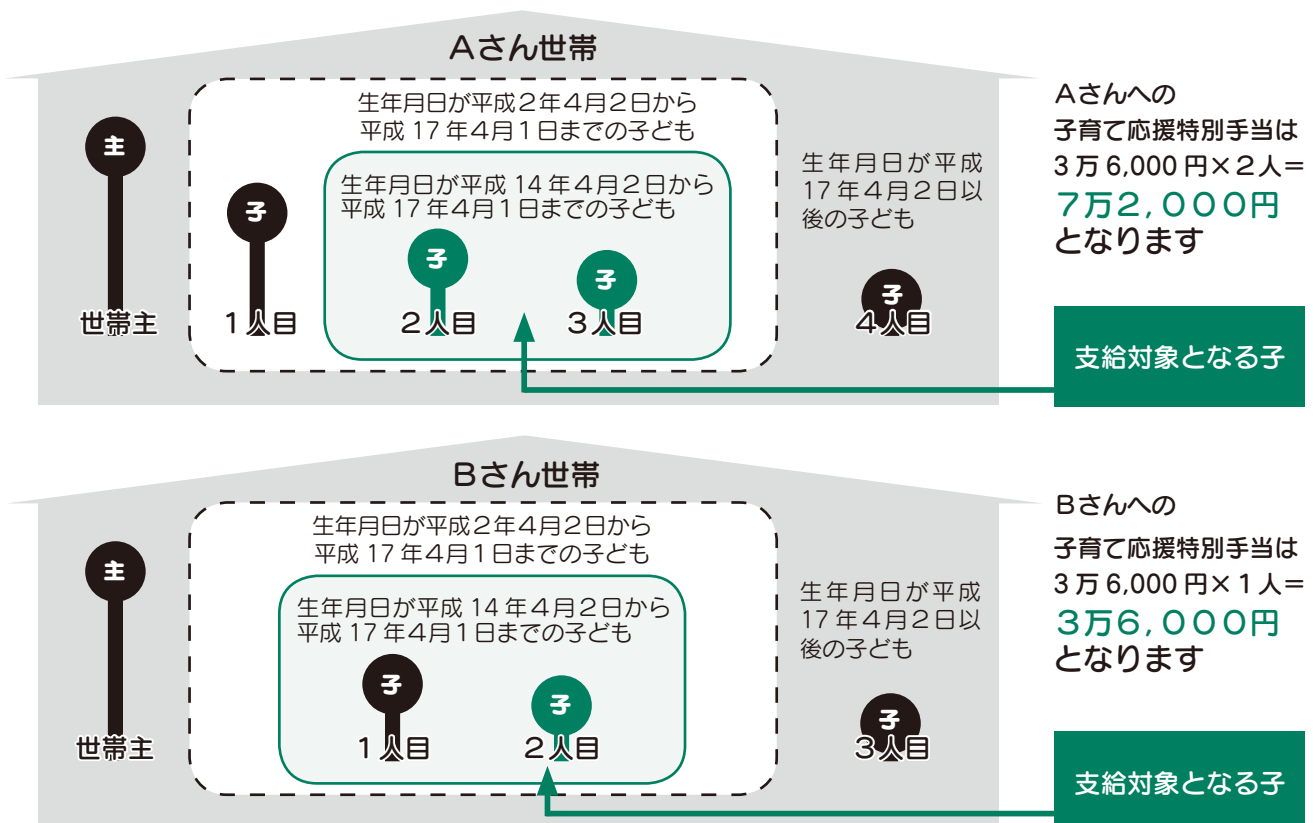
Aさん世帯

主

世帯主

生年月日が平成２年４月２日から平成 17 年４月１日までの子ども

子

１人目

生年月日が平成 14 年４月２日から平成 17 年４月１日までの子ども

子

２人目

子

３人目

生年月日が平成 17 年４月２日以後の子ども

子

４人目

Aさんへの
子育て応援特別手当は
３万 6,000 円×２人＝
７万２，０００円
となります

支給対象となる子

Bさん世帯

主

世帯主

生年月日が平成２年４月２日から平成 17 年４月１日までの子ども

生年月日が平成 14 年４月２日から平成 17 年４月１日までの子ども

子

１人目

子

２人目

生年月日が平成 17 年４月２日以後の子ども

子

３人目

Bさんへの
子育て応援特別手当は
３万 6,000 円×１人＝
３万６，０００円
となります

支給対象となる子